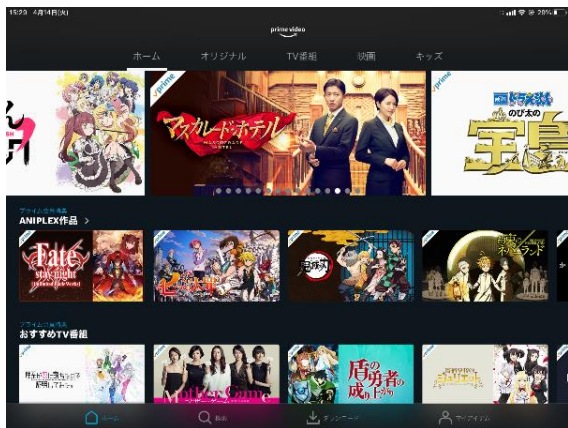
15:29 4月14日(火)
29%

prime video

ホーム オリジナル TV番組 映画 キッズ

prime
マスカレード・ホテル

prime
のび太の
宝島

プライム会員特典
ANIPLEX作品 >

Fate
stay night
[Unlimited Blade Works]

鬼滅の刃

約束のネバーランド

プライム会員特典
おすすめTV番組

Mother Game

盾の勇者の成り上がり

ホーム 検索 ダウンロード マイアイテム